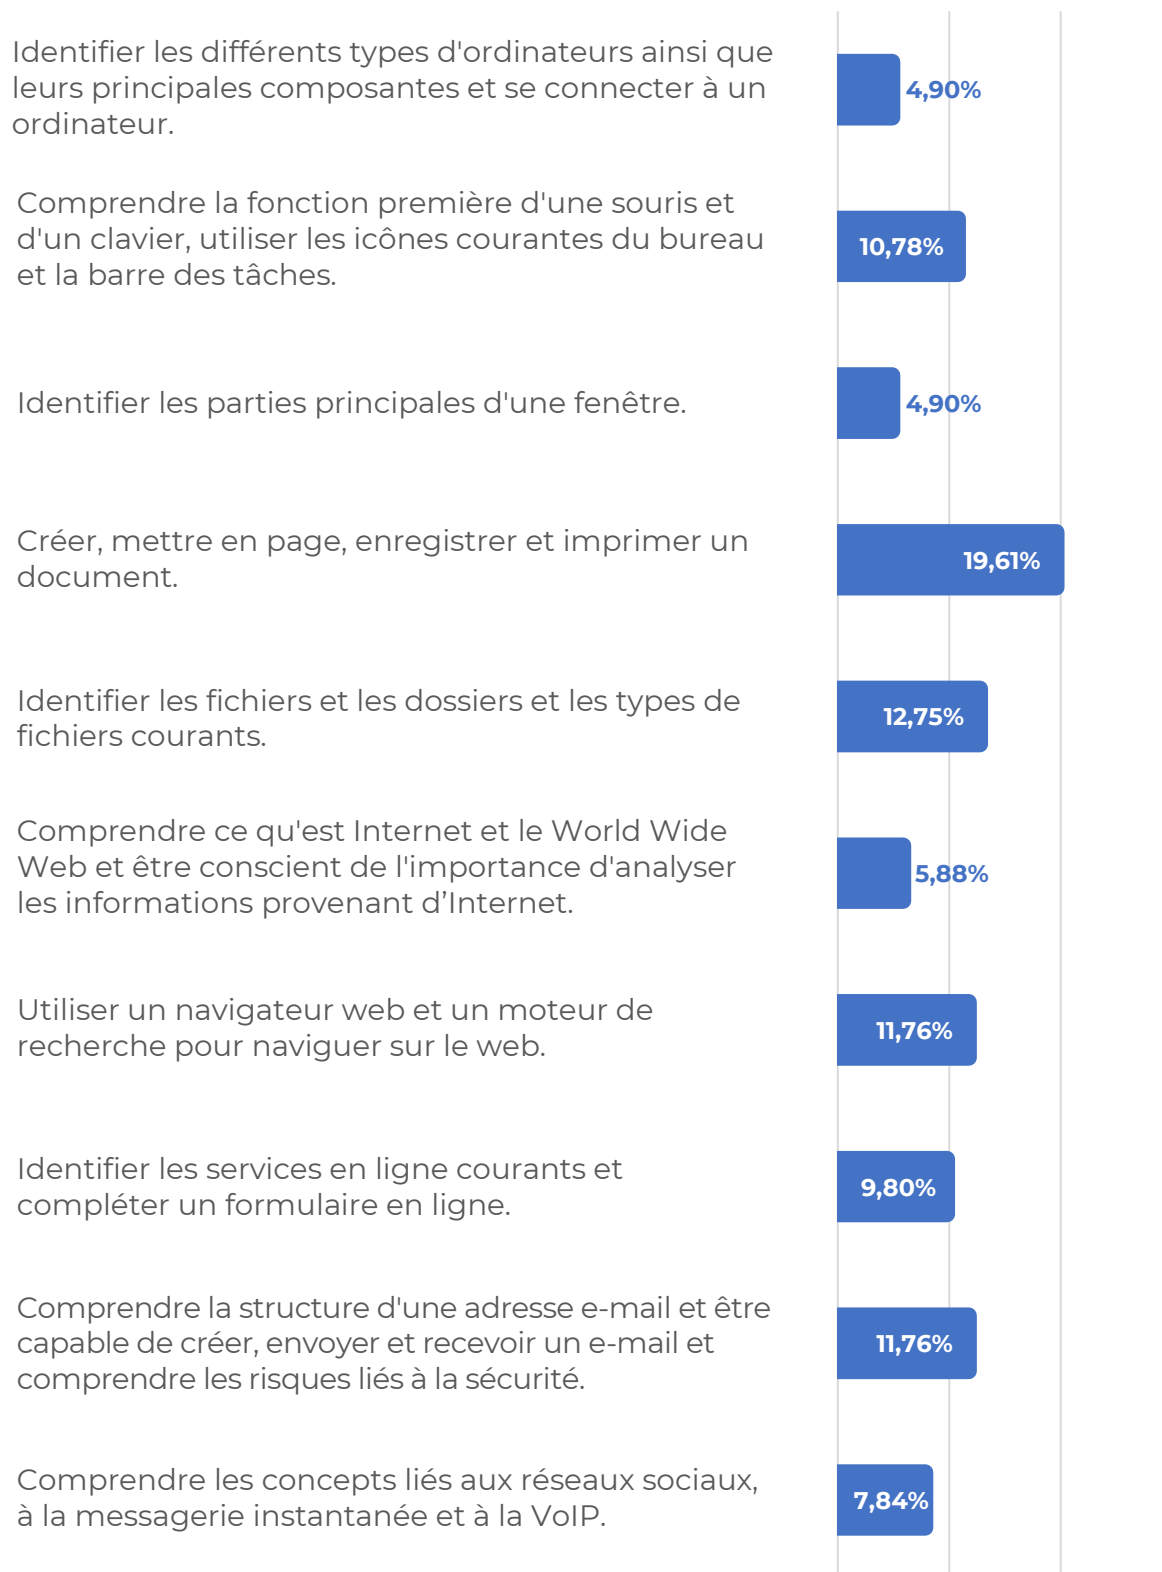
Identifier les différents types d'ordinateurs ainsi que leurs principales composantes et se connecter à un ordinateur.

4,90%

Comprendre la fonction première d'une souris et d'un clavier, utiliser les icônes courantes du bureau et la barre des tâches.

10,78%

Identifier les parties principales d'une fenêtre.

4,90%

Créer, mettre en page, enregistrer et imprimer un document.

19,61%

Identifier les fichiers et les dossiers et les types de fichiers courants.

12,75%

Comprendre ce qu'est Internet et le World Wide Web et être conscient de l'importance d'analyser les informations provenant d’Internet.

5,88%

Utiliser un navigateur web et un moteur de recherche pour naviguer sur le web.

11,76%

Identifier les services en ligne courants et compléter un formulaire en ligne.

9,80%

Comprendre la structure d'une adresse e-mail et être capable de créer, envoyer et recevoir un e-mail et comprendre les risques liés à la sécurité.

11,76%

Comprendre les concepts liés aux réseaux sociaux, à la messagerie instantanée et à la VoIP.

7,84%